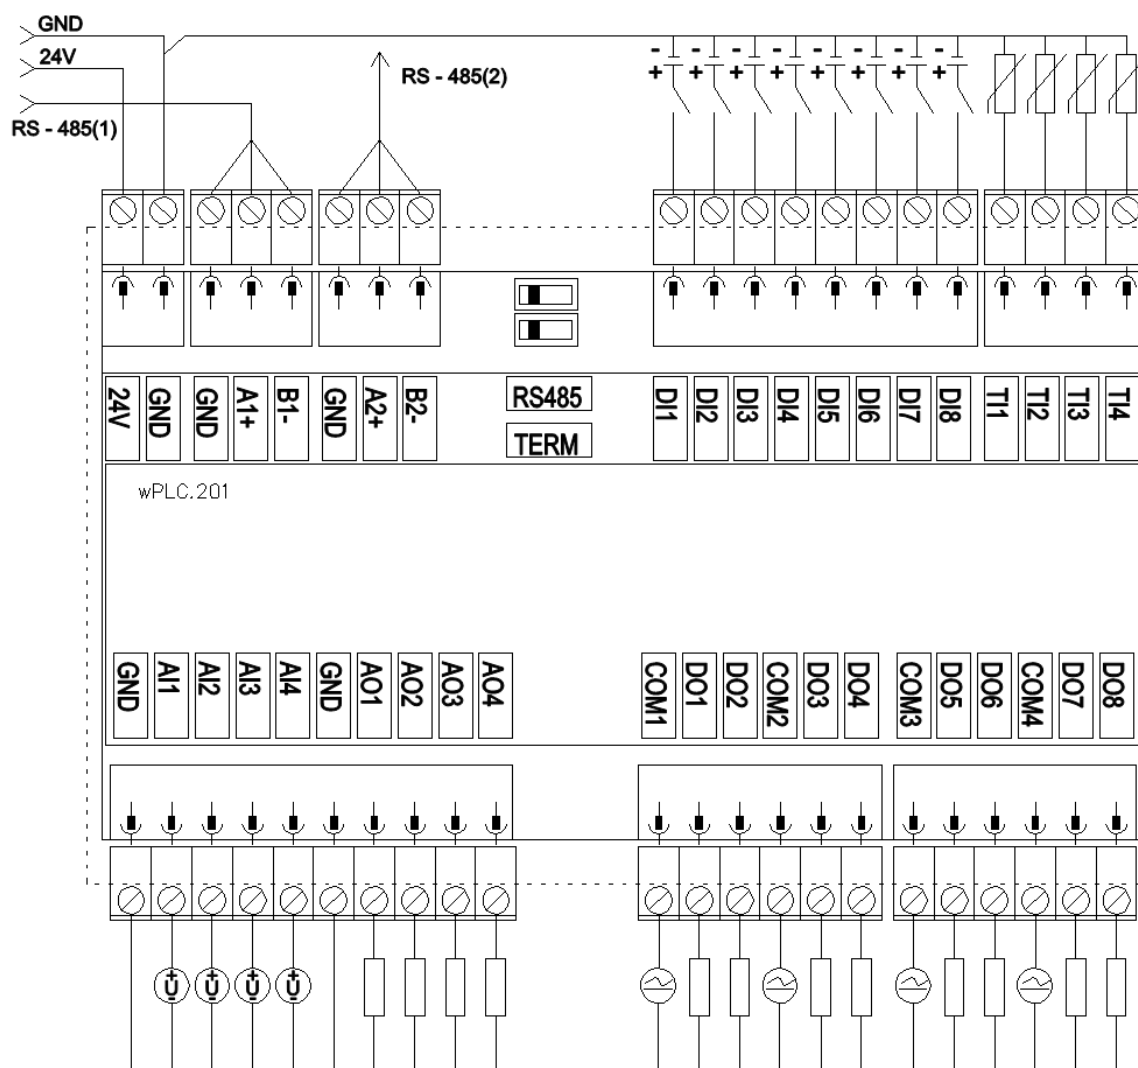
GND
24V
RS - 485(1)
RS - 485(2)
- + - + - + - + - + - + - + - +
24V GND GND A1+ B1- GND A2+ B2-
RS485
TERM
DI1 DI2 DI3 DI4 DI5 DI6 DI7 DI8 TI1 TI2 TI3 TI4
wPLC.201
GND AI1 AI2 AI3 AI4 GND AO1 AO2 AO3 AO4
COM1 DO1 DO2 COM2 DO3 DO4 COM3 DO5 DO6 COM4 DO7 DO8
U U U U